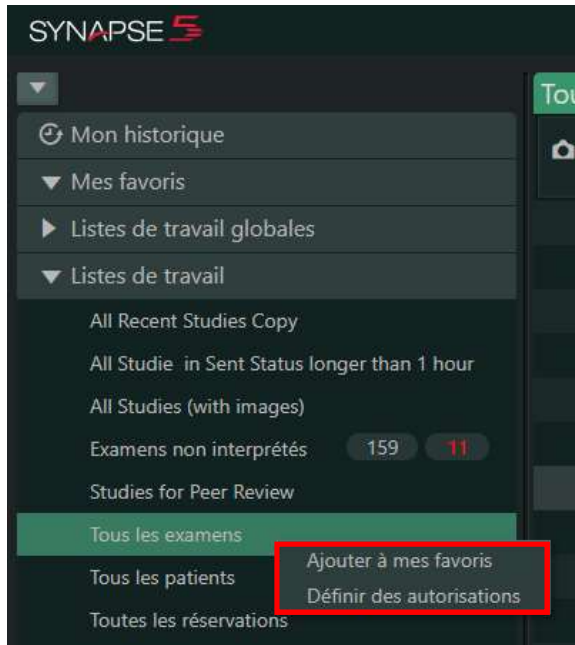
SYNAPSE 5

Tou

Mon historique
Mes favoris
Listes de travail globales
Listes de travail
All Recent Studies Copy
All Studie in Sent Status longer than 1 hour
All Studies (with images)
Examens non interprétés 159 11
Studies for Peer Review
Tous les examens
Tous les patients
Toutes les réservations

Ajouter à mes favoris
Définir des autorisations